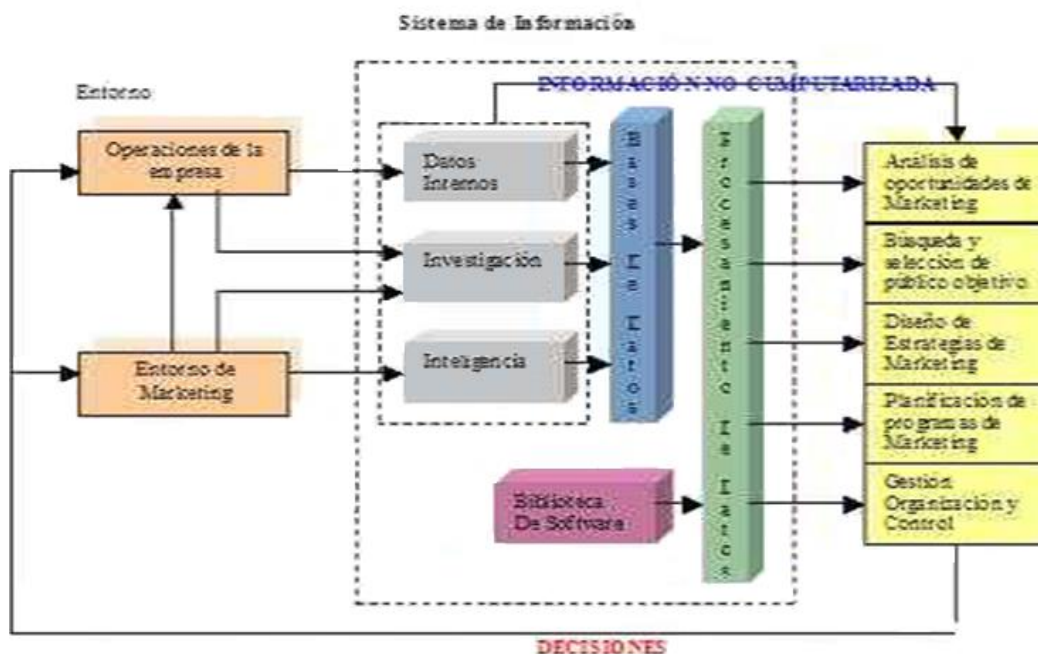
Sistema de Información

Entorno

INFORMACIÓN NO COMPUTARIZADA

Operaciones de la empresa

Datos Internos

Investigación

Inteligencia

Entorno de Marketing

Bases De Datos

Procesamiento De Datos

Biblioteca De Software

Análisis de oportunidades de Marketing

Búsqueda y selección de público objetivo

Diseño de Estrategias de Marketing

Planificación de programas de Marketing

Gestión Organización y Control

DECISIONES